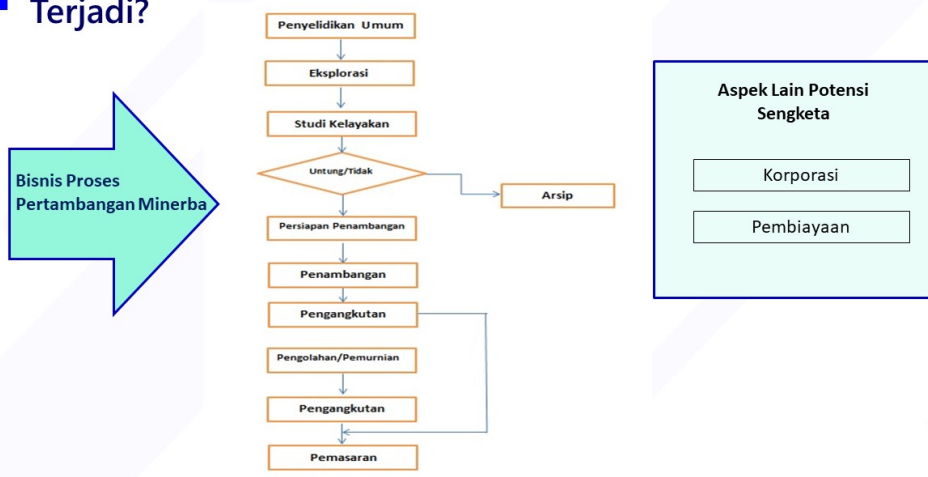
Terjadi?

Bisnis Proses Pertambangan Minerba

Penyelidikan Umum

Eksplorasi

Studi Kelayakan

Untung/Tidak

Arsip

Persiapan Penambangan

Penambangan

Pengangkutan

Pengolahan/Pemurnian

Pengangkutan

Pemasaran

Aspek Lain Potensi Sengketa

Korporasi

Pembiayaan